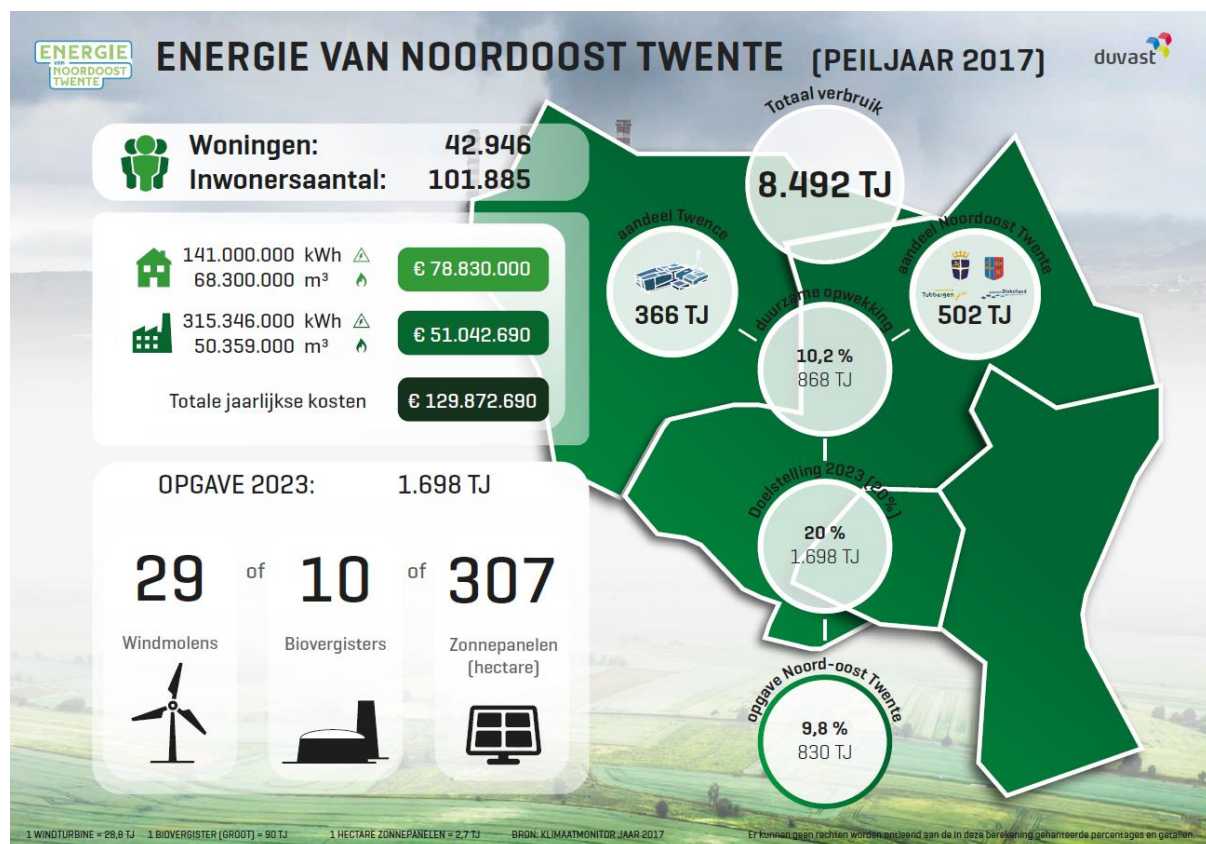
ENERGIE VAN NOORDOOST TWENTE

ENERGIE VAN NOORDOOST TWENTE (PEILJAAR 2017)

duvast

Woningen: 42.946
Inwonersaantal: 101.885

141.000.000 kWh
68.300.000 m³
€ 78.830.000

315.346.000 kWh
50.359.000 m³
€ 51.042.690

Totale jaarlijkse kosten € 129.872.690

OPGAVE 2023: 1.698 TJ

29 Windmolens
of
10 Biovergisters
of
307 Zonnepanelen (hectare)

Totaal verbruik
8.492 TJ

aandeel Twence
366 TJ

aandeel Noordoost Twente
Tubbergen Dinkelland
502 TJ

duurzame opwekking
10,2 %
868 TJ

Doelstelling 2023 (20 %)
20 %
1.698 TJ

opgave Noord-oost Twente
9,8 %
830 TJ

1 WINDTURBINE = 28,8 TJ 1 BIOVERGISTER (GROOT) = 90 TJ 1 HECTARE ZONNEPANELEN = 2,7 TJ BRON: KLIMAATMONITOR JAAR 2017 Er kunnen geen rechten worden ontleend aan de in deze berekening gehanteerde percentages en getallen.